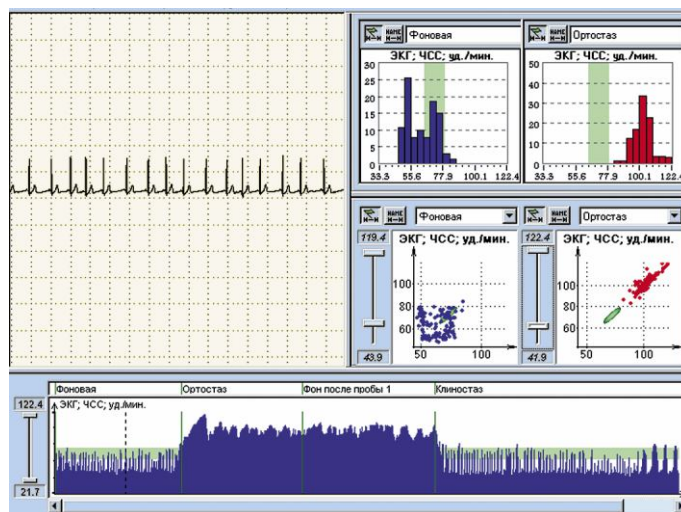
NAME Фоновая

ЭКГ; ЧСС; уд./мин.

30
25
20
15
10
5
0

33.3 55.6 77.9 100.1 122.4

NAME Ортостаз

ЭКГ; ЧСС; уд./мин.

50
40
30
20
10
0

33.3 55.6 77.9 100.1 122.4

NAME Фоновая

119.4

ЭКГ; ЧСС; уд./мин.

100
80
60

50 100

43.9

NAME Ортостаз

122.4

ЭКГ; ЧСС; уд./мин.

100
80
60

50 100

41.9

Фоновая | Ортостаз | Фон после пробы 1 | Клиностаз

122.4

ЭКГ; ЧСС; уд./мин.

21.7